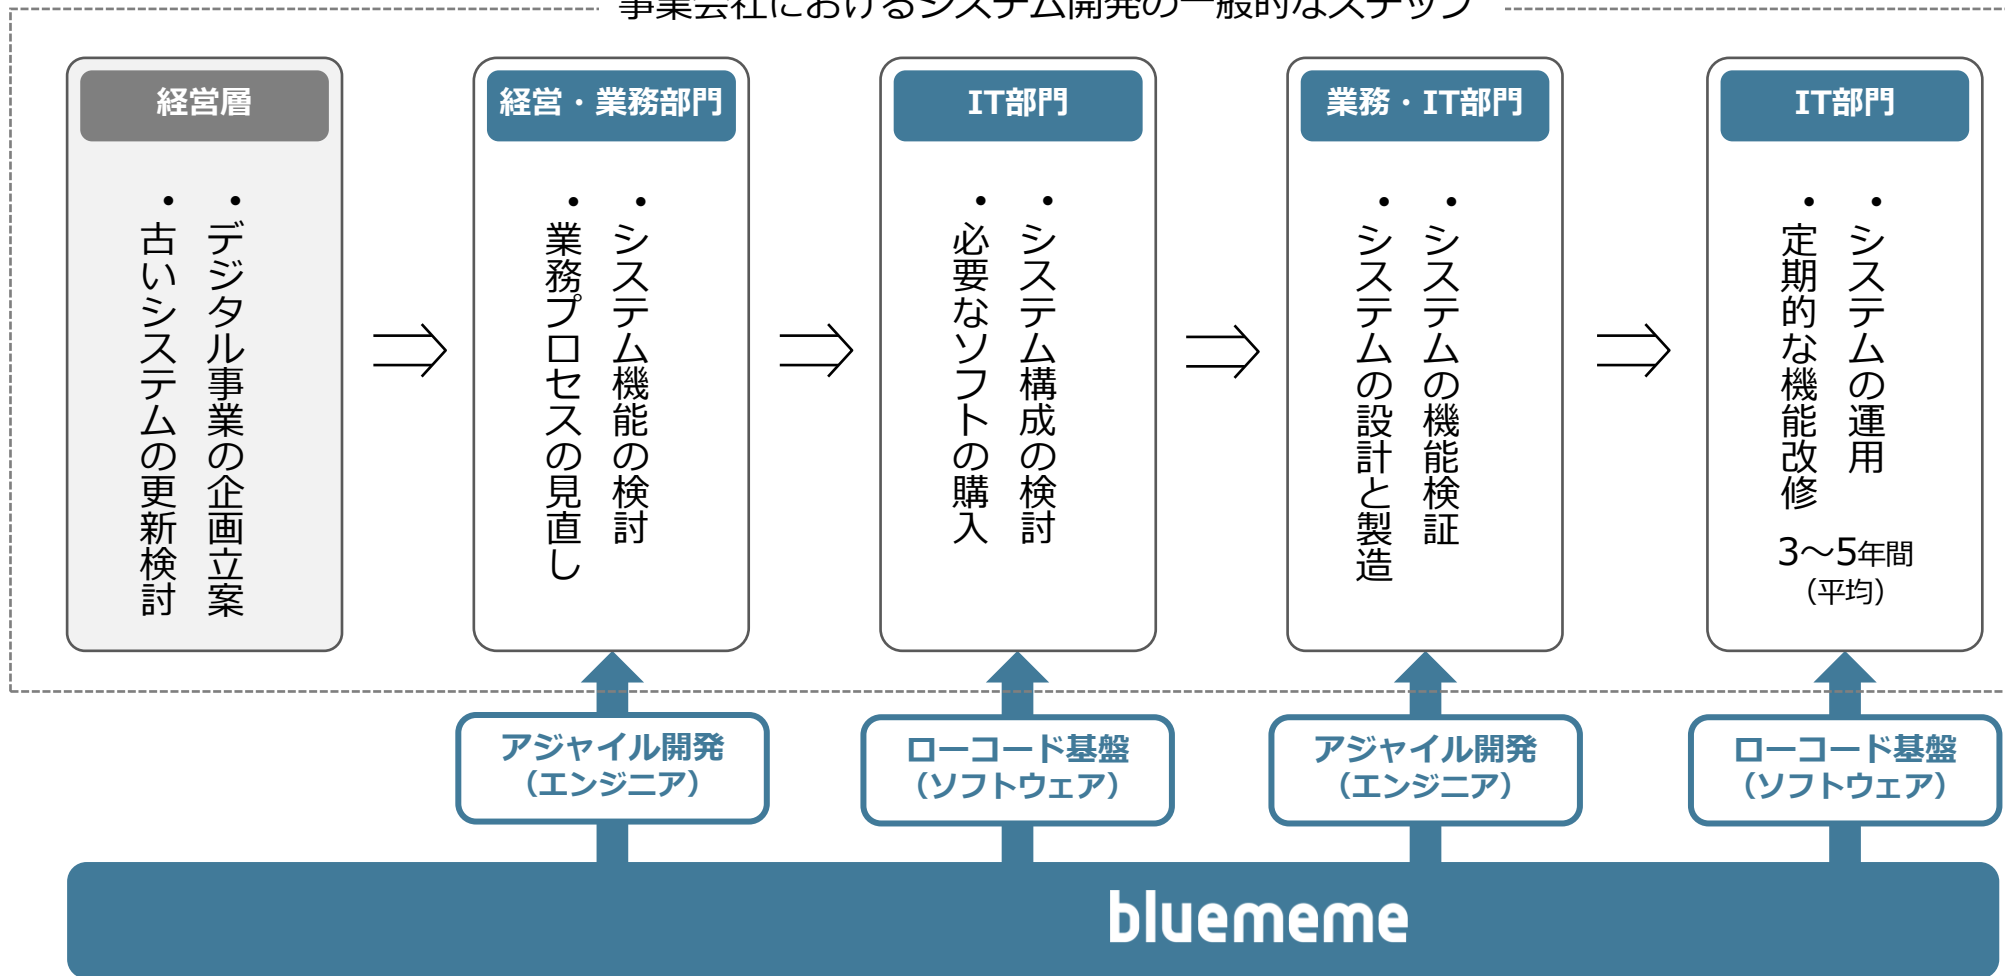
事業会社におけるシステム開発の一般的なステップ

経営層
・デジタル事業の企画立案
・古いシステムの更新検討

経営・業務部門
・システム機能の検討
・業務プロセスの見直し

IT部門
・システム構成の検討
・必要なソフトの購入

業務・IT部門
・システムの機能検証
・システムの設計と製造

IT部門
・システムの運用
・定期的な機能改修
3～5年間
（平均）

アジャイル開発
（エンジニア）

ローコード基盤
（ソフトウェア）

アジャイル開発
（エンジニア）

ローコード基盤
（ソフトウェア）

bluememe